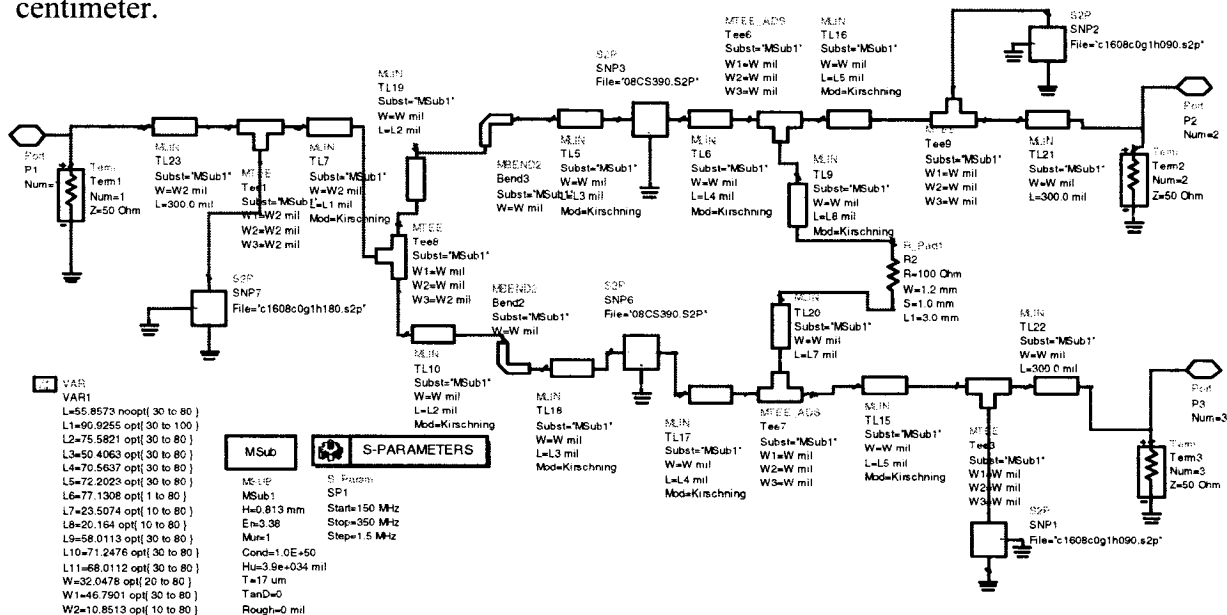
centimeter.

Port
P1
Num=

Term
Term1
Num=1
Z=50 Ohm

MLIN
TL23
Subst="MSub1"
W=W2 mil
L=300.0 mil

MTEE
Tee1
Subst="MSub1"
W1=W2 mil
W2=W2 mil
W3=W2 mil

MLIN
TL7
Subst="MSub1"
W=W2 mil
L=L1 mil
Mod=Kirschning

MLIN
TL19
Subst="MSub1"
W=W mil
L=L2 mil

MTEE
Tee8
Subst="MSub1"
W1=W mil
W2=W mil
W3=W2 mil

S2P
SNP7
File="c1608c0g1h180.s2p"

MBEND2
Bend3
Subst="MSub1"
W=W mil

S2P
SNP3
File="08CS390.S2P"

MLIN
TL5
Subst="MSub1"
W=W mil
L=L3 mil
Mod=Kirschning

MLIN
TL6
Subst="MSub1"
W=W mil
L=L4 mil
Mod=Kirschning

MTEE_ADS
Tee6
Subst="MSub1"
W1=W mil
W2=W mil
W3=W mil

MLIN
TL16
Subst="MSub1"
W=W mil
L=L5 mil
Mod=Kirschning

S2P
SNP2
File="c1608c0g1h090.s2p"

MTEE
Tee9
Subst="MSub1"
W1=W mil
W2=W mil
W3=W mil

MLIN
TL21
Subst="MSub1"
W=W mil
L=300.0 mil

Port
P2
Num=2

Term
Term2
Num=2
Z=50 Ohm

MLIN
TL9
Subst="MSub1"
W=W mil
L=L8 mil
Mod=Kirschning

R_Pad1
R2
R=100 Ohm
W=1.2 mm
S=1.0 mm
L1=3.0 mm

MLIN
TL10
Subst="MSub1"
W=W mil
L=L2 mil
Mod=Kirschning

MBEND2
Bend2
Subst="MSub1"
W=W mil

S2P
SNP6
File="08CS390.S2P"

MLIN
TL20
Subst="MSub1"
W=W mil
L=L7 mil

MLIN
TL22
Subst="MSub1"
W=W mil
L=300.0 mil

Port
P3
Num=3

MLIN
TL18
Subst="MSub1"
W=W mil
L=L3 mil
Mod=Kirschning

MLIN
TL17
Subst="MSub1"
W=W mil
L=L4 mil
Mod=Kirschning

MTEE_ADS
Tee7
Subst="MSub1"
W1=W mil
W2=W mil
W3=W mil

MLIN
TL15
Subst="MSub1"
W=W mil
L=L5 mil
Mod=Kirschning

MTEE
Tee3
Subst="MSub1"
W1=W mil
W2=W mil
W3=W mil

Term
Term3
Num=3
Z=50 Ohm

S2P
SNP1
File="c1608c0g1h090.s2p"

VAR
VAR1
L=55.8573 noopt{ 30 to 80 }
L1=90.9255 opt{ 30 to 100 }
L2=75.5821 opt{ 30 to 80 }
L3=50.4063 opt{ 30 to 80 }
L4=70.5637 opt{ 30 to 80 }
L5=72.2023 opt{ 30 to 80 }
L6=77.1308 opt{ 1 to 80 }
L7=23.5074 opt{ 10 to 80 }
L8=20.164 opt{ 10 to 80 }
L9=58.0113 opt{ 30 to 80 }
L10=71.2476 opt{ 30 to 80 }
L11=68.0112 opt{ 30 to 80 }
W=32.0478 opt{ 20 to 80 }
W1=46.7901 opt{ 30 to 80 }
W2=10.8513 opt{ 10 to 80 }

MSub

MSUB
MSub1
H=0.813 mm
Er=3.38
Mur=1
Cond=1.0E+50
Hu=3.9e+034 mil
T=17 um
TanD=0
Rough=0 mil

S-PARAMETERS

S_Param
SP1
Start=150 MHz
Stop=350 MHz
Step=1.5 MHz